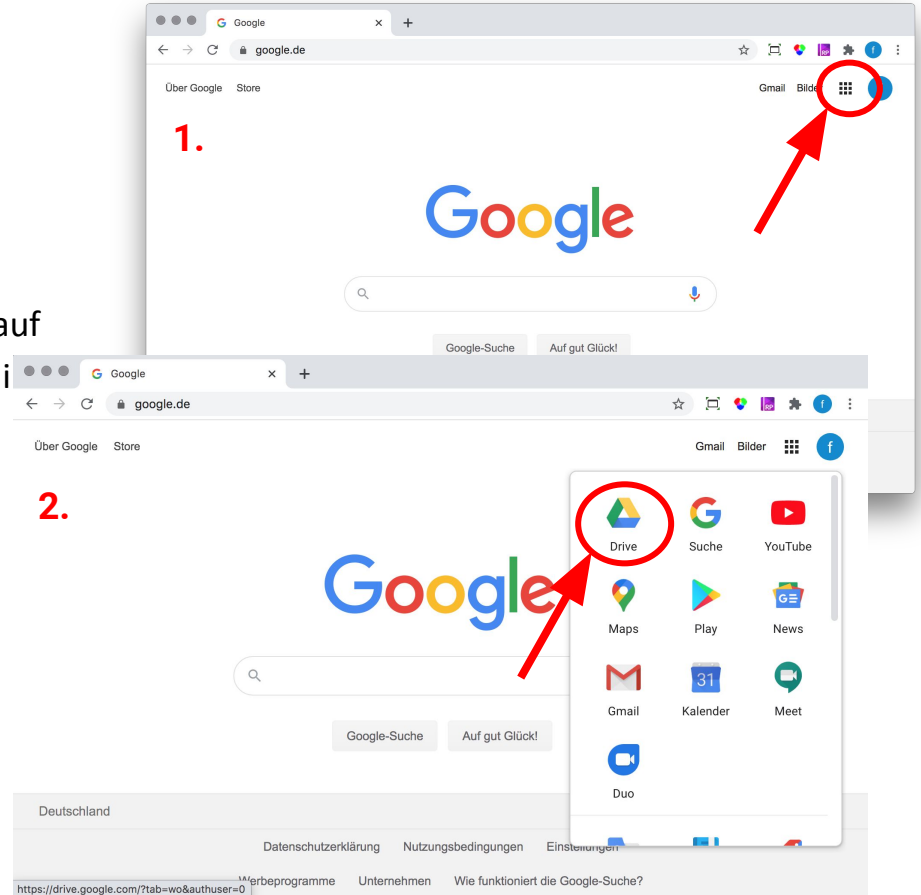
Google
google.de
Über Google Store
Gmail Bilde
1.
Google
Google-Suche Auf gut Glück!
auf
i
Google
google.de
Über Google Store
Gmail Bilder
2.
Drive Suche YouTube
Maps Play News
Gmail Kalender Meet
Duo
Google
Google-Suche Auf gut Glück!
Deutschland
Datenschutzerklärung Nutzungsbedingungen Einstellungen
https://drive.google.com/?tab=wo&authuser=0 Werbeprogramme Unternehmen Wie funktioniert die Google-Suche?